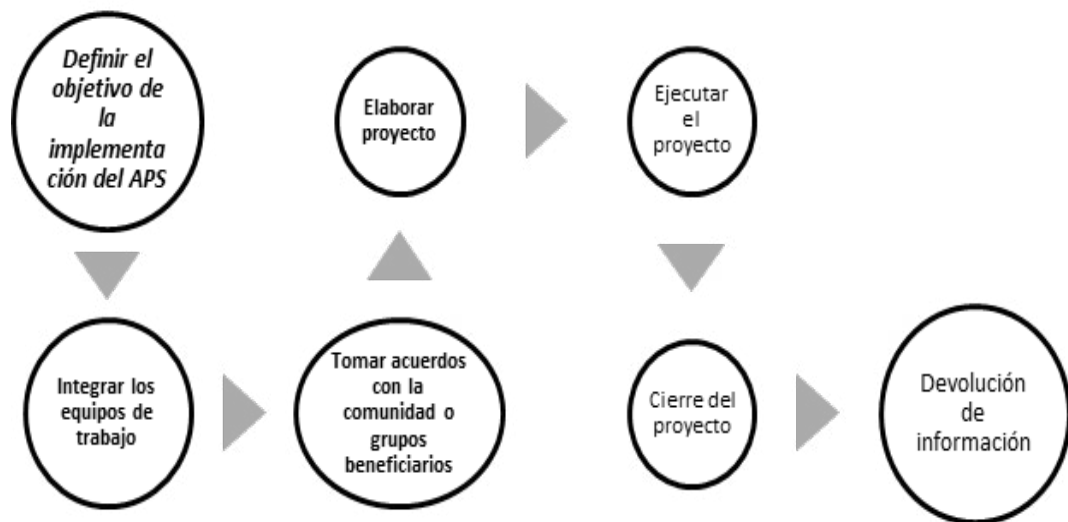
Definir el objetivo de la implementación del APS

Integrar los equipos de trabajo

Tomar acuerdos con la comunidad o grupos beneficiarios

Elaborar proyecto

Ejecutar el proyecto

Cierre del proyecto

Devolución de información